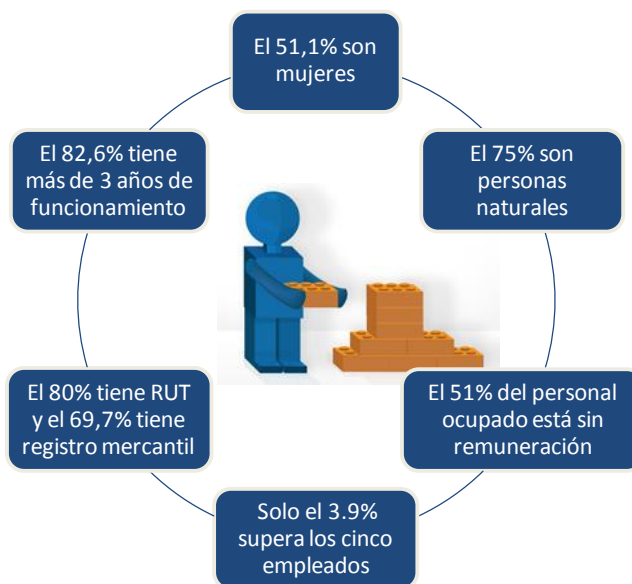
El 51,1% son mujeres

El 75% son personas naturales

El 51% del personal ocupado está sin remuneración

Solo el 3.9% supera los cinco empleados

El 80% tiene RUT y el 69,7% tiene registro mercantil

El 82,6% tiene más de 3 años de funcionamiento